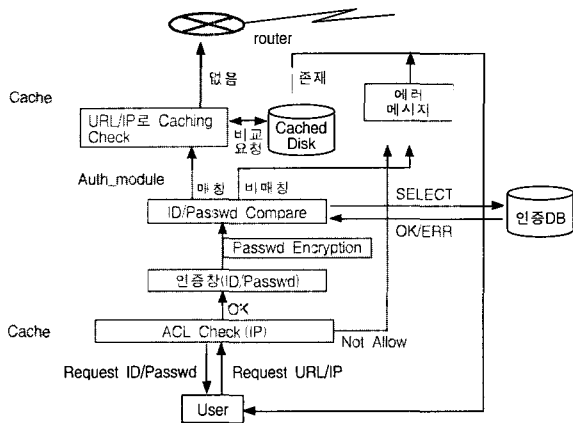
router

Cache

없음

존재

URL/IP로 Caching Check

비교 요청

Cached Disk

에러 메시지

Auth_module

매칭

비매칭

SELECT

ID/Passwd Compare

인증DB

OK/ERR

Passwd Encryption

인증창(ID/Passwd)

OK

Cache

ACL Check (IP)

Not Allow

Request ID/Passwd

Request URL/IP

User